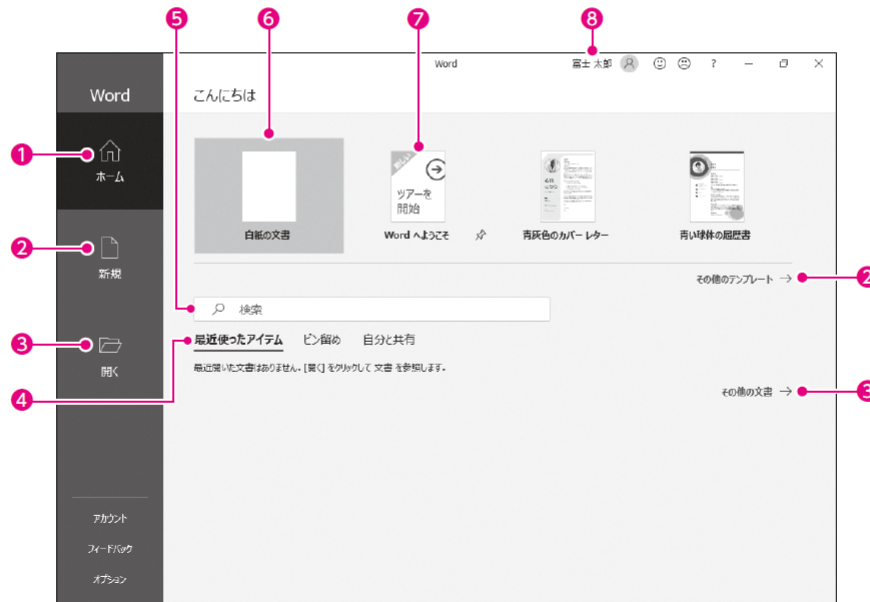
5 6 7 8

Word 富士 太郎 ? — ☐ ✕

Word

こんにちは

1 ホーム

2 新規

3 開く

白紙の文書

新機能 ツアーを開始

Word へようこそ

青灰色のカバー レター

青い球体の履歴書

その他のテンプレート → 2

検索

最近使ったアイテム ピン留め 自分と共有

4

最近開いた文書はありません。[開く] をクリックして 文書 を参照します。

その他の文書 → 3

アカウント

フィードバック

オプション